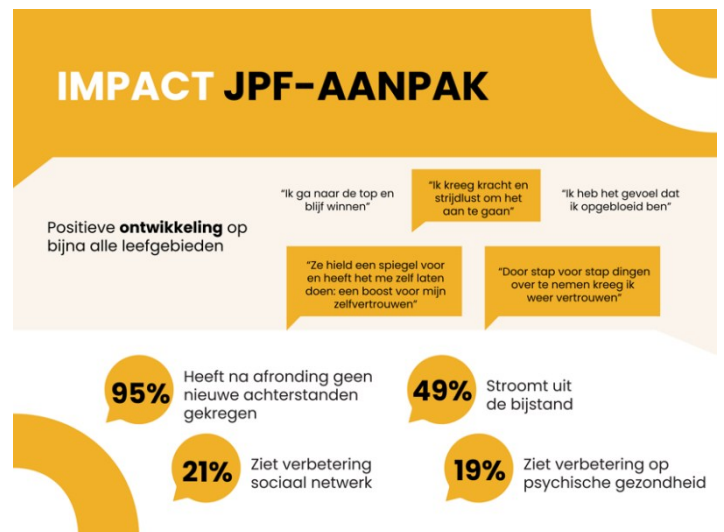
IMPACT JPF-AANPAK

Positieve ontwikkeling op bijna alle leefgebieden

"Ik ga naar de top en blijf winnen"

"Ik kreeg kracht en strijdlust om het aan te gaan"

"Ik heb het gevoel dat ik opgebloeid ben"

"Ze hield een spiegel voor en heeft het me zelf laten doen: een boost voor mijn zelfvertrouwen"

"Door stap voor stap dingen over te nemen kreeg ik weer vertrouwen"

95% Heeft na afronding geen nieuwe achterstanden gekregen

49% Stroomt uit de bijstand

21% Ziet verbetering sociaal netwerk

19% Ziet verbetering op psychische gezondheid